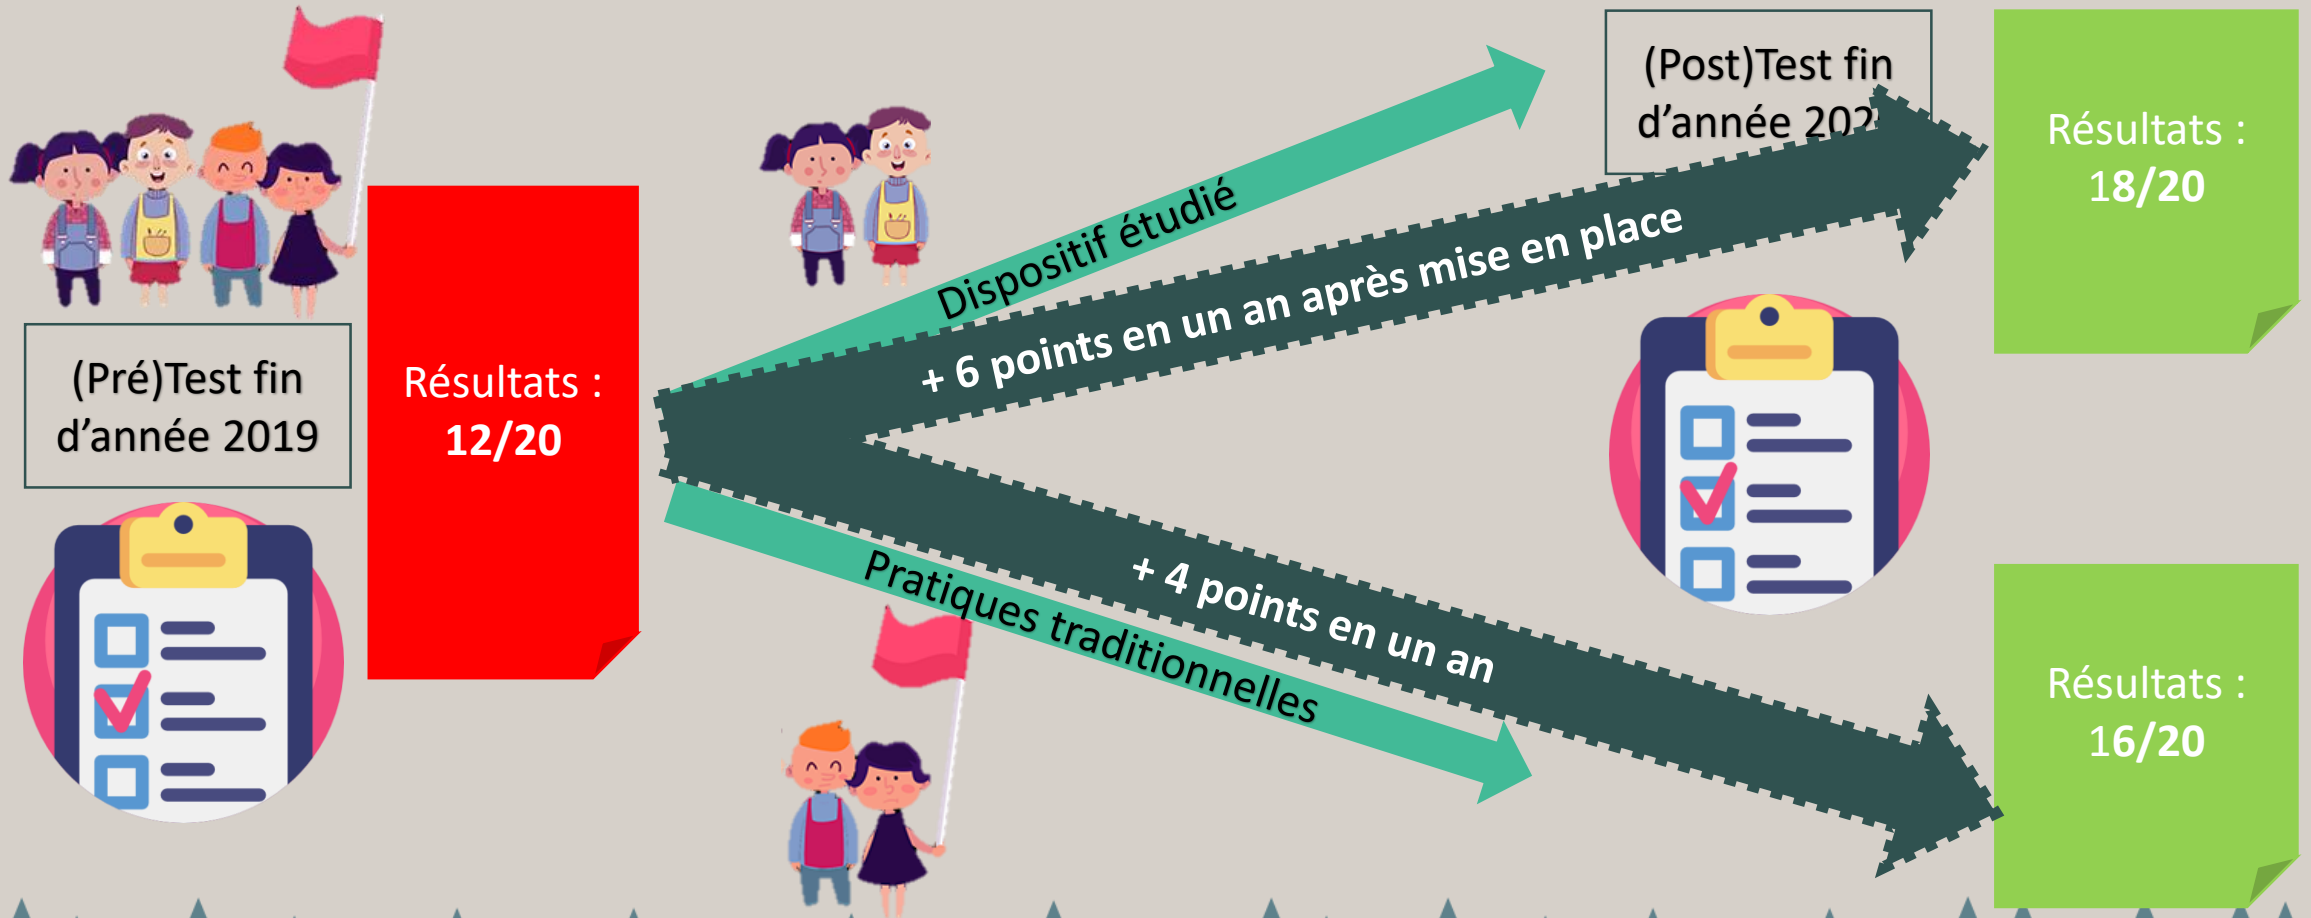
(Pré)Test fin d'année 2019

Résultats : 12/20

Dispositif étudié

+ 6 points en un an après mise en place

(Post)Test fin d'année 202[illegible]

Résultats : 18/20

Pratiques traditionnelles

+ 4 points en un an

Résultats : 16/20